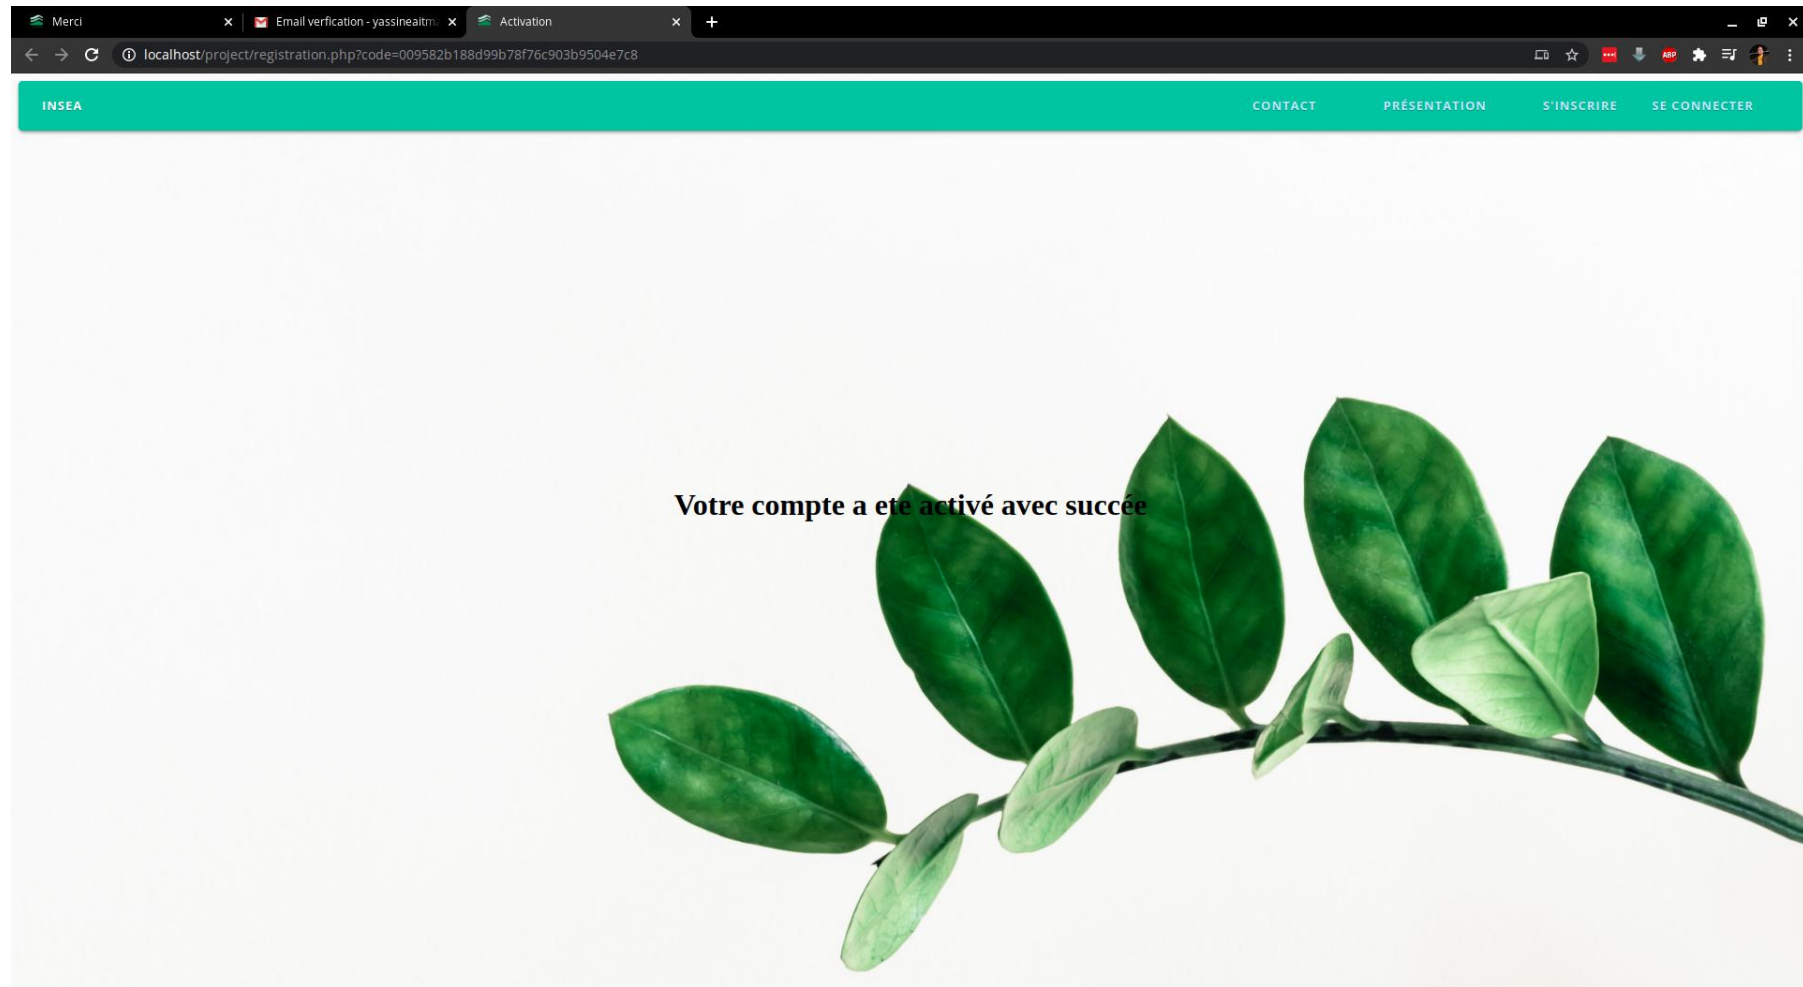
Merci
Email verfication - yassineaitm
Activation
localhost/project/registration.php?code=009582b188d99b78f76c903b9504e7c8

INSEA
CONTACT
PRÉSENTATION
S'INSCRIRE
SE CONNECTER

Votre compte a ete activé avec succée